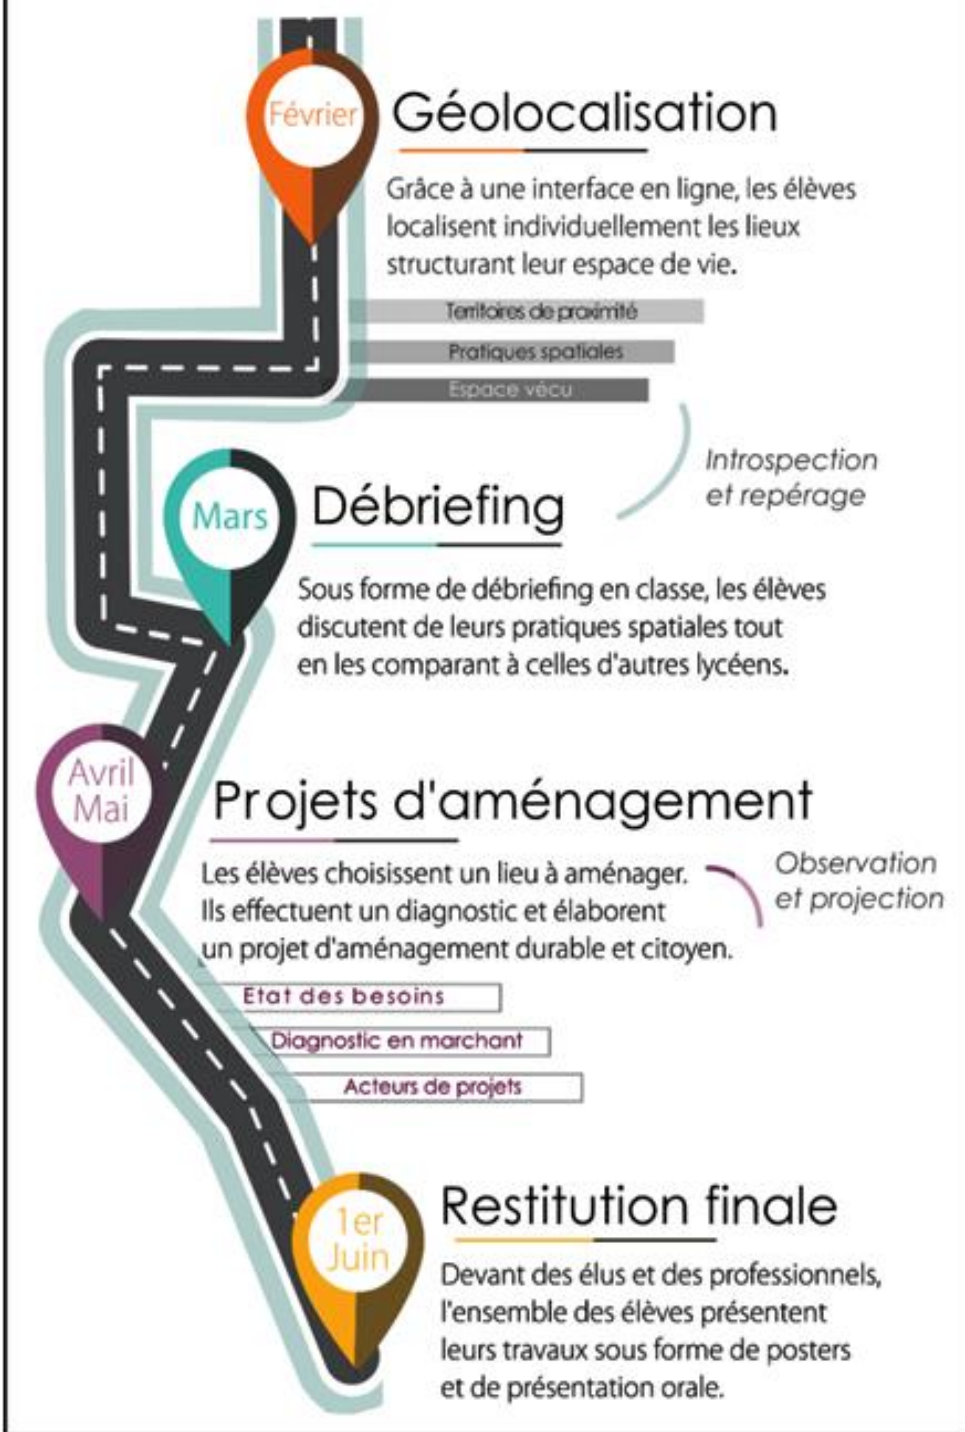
Février

Géolocalisation

Grâce à une interface en ligne, les élèves localisent individuellement les lieux structurant leur espace de vie.

Territoires de proximité

Pratiques spatiales

Espace vécu

Introspection et repérage

Mars

Débriefing

Sous forme de débriefing en classe, les élèves discutent de leurs pratiques spatiales tout en les comparant à celles d'autres lycéens.

Avril Mai

Projets d'aménagement

Les élèves choisissent un lieu à aménager. Ils effectuent un diagnostic et élaborent un projet d'aménagement durable et citoyen.

Observation et projection

Etat des besoins

Diagnostic en marchant

Acteurs de projets

1er Juin

Restitution finale

Devant des élus et des professionnels, l'ensemble des élèves présentent leurs travaux sous forme de posters et de présentation orale.